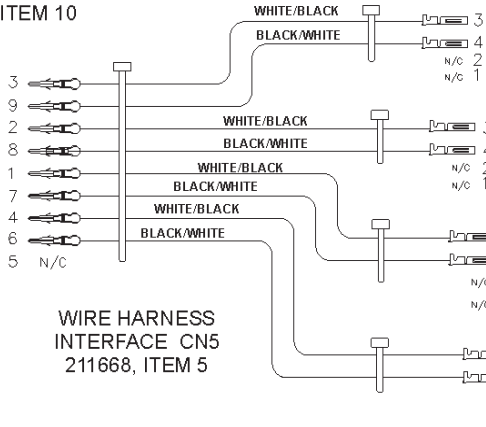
ITEM 10

WHITE/BLACK
BLACK/WHITE
3
4
N/C 2
N/C 1

3
9
2
8
1
7
4
6
5 N/C

WHITE/BLACK
BLACK/WHITE
3
4
N/C 2
N/C 1

WHITE/BLACK
BLACK/WHITE
WHITE/BLACK
BLACK/WHITE

N/C
N/C

WIRE HARNESS
INTERFACE CN5
211668, ITEM 5